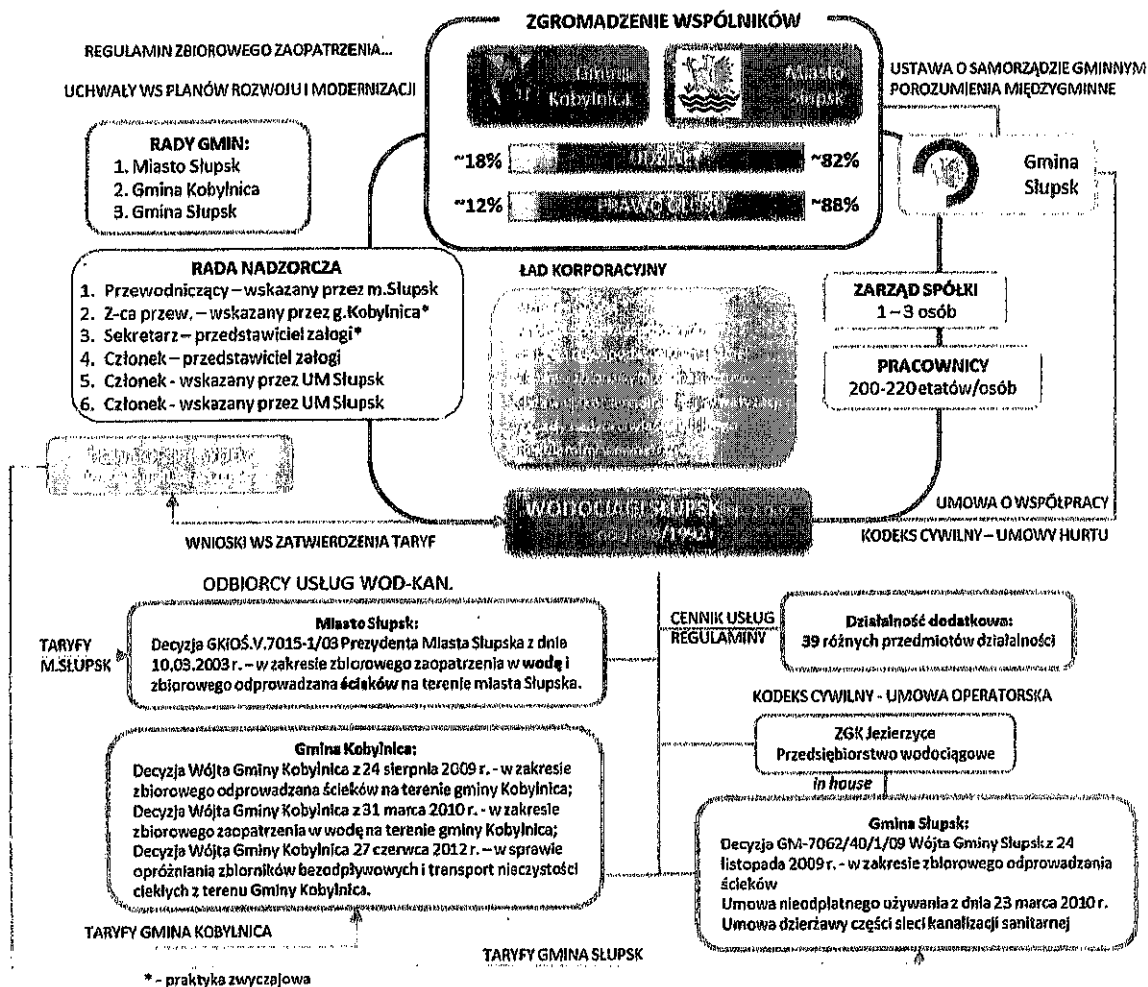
ZGROMADZENIE WSPÓLNIKÓW

Gmina Kobylnica

Miasto Słupsk

REGULAMIN ZBIOROWEGO ZAOPATRZENIA...

UCHWAŁY WS PLANÓW ROZWOJU I MODERNIZACJI

USTAWA O SAMORZĄDZIE GMINNYM
POROZUMIENIA MIĘDZYGMINNE

RADY GMIN:
1. Miasto Słupsk
2. Gmina Kobylnica
3. Gmina Słupsk

~18% UDZIAŁY ~82%

~12% PRAWO GŁOSU ~88%

Gmina Słupsk

RADA NADZORCZA
1. Przewodniczący – wskazany przez m.Słupsk
2. Z-ca przew. – wskazany przez g.Kobylnica*
3. Sekretarz – przedstawiciel załogi*
4. Członek – przedstawiciel załogi
5. Członek - wskazany przez UM Słupsk
6. Członek - wskazany przez UM Słupsk

ŁAD KORPORACYJNY

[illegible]

ZARZĄD SPÓŁKI
1 – 3 osób

PRACOWNICY
200-220 etatów/osób

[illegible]

WODOCIĄGI SŁUPSK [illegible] /1992 r.

UMOWA O WSPÓŁPRACY

WNIOSKI WS ZATWIERDZENIA TARYF

KODEKS CYWILNY – UMOWY HURTU

ODBIORCY USŁUG WOD-KAN.

TARYFY M.SŁUPSK

Miasto Słupsk:
Decyzja GKiOŚ.V.7015-1/03 Prezydenta Miasta Słupska z dnia 10.03.2003 r. – w zakresie zbiorowego zaopatrzenia w wodę i zbiorowego odprowadzana ścieków na terenie miasta Słupska.

CENNIK USŁUG
REGULAMINY

Działalność dodatkowa:
39 różnych przedmiotów działalności

KODEKS CYWILNY - UMOWA OPERATORSKA

Gmina Kobylnica:
Decyzja Wójta Gminy Kobylnica z 24 sierpnia 2009 r. - w zakresie zbiorowego odprowadzana ścieków na terenie gminy Kobylnica;
Decyzja Wójta Gminy Kobylnica z 31 marca 2010 r. - w zakresie zbiorowego zaopatrzenia w wodę na terenie gminy Kobylnica;
Decyzja Wójta Gminy Kobylnica 27 czerwca 2012 r. – w sprawie opróżniania zbiorników bezodpływowych i transport nieczystości ciekłych z terenu Gminy Kobylnica.

ZGK Jezierzyce
Przedsiębiorstwo wodociągowe

in house

Gmina Słupsk:
Decyzja GM-7062/40/1/09 Wójta Gminy Słupsk z 24 listopada 2009 r. - w zakresie zbiorowego odprowadzania ścieków
Umowa nieodpłatnego używania z dnia 23 marca 2010 r.
Umowa dzierżawy części sieci kanalizacji sanitarnej

TARYFY GMINA KOBYLNICA

TARYFY GMINA SŁUPSK

* - praktyka zwyczajowa